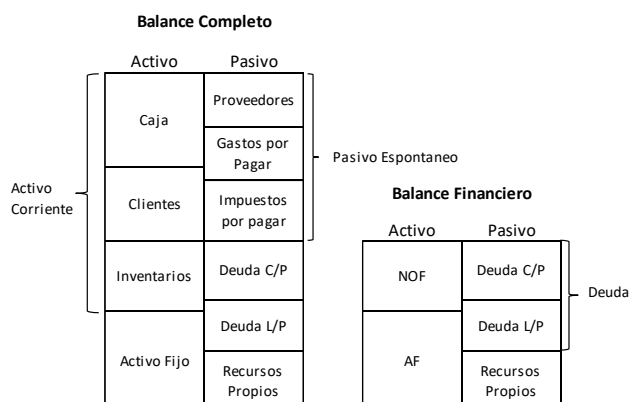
Balance Completo

| Activo | Pasivo |
|---|---|
| Caja | Proveedores |
| | Gastos por Pagar |
| Clientes | Impuestos por pagar |
| Inventarios | Deuda C/P |
| Activo Fijo | Deuda L/P |
| | Recursos Propios |

Activo Corriente

Pasivo Espontaneo

Balance Financiero

| Activo | Pasivo |
|---|---|
| NOF | Deuda C/P |
| AF | Deuda L/P |
| | Recursos Propios |

Deuda